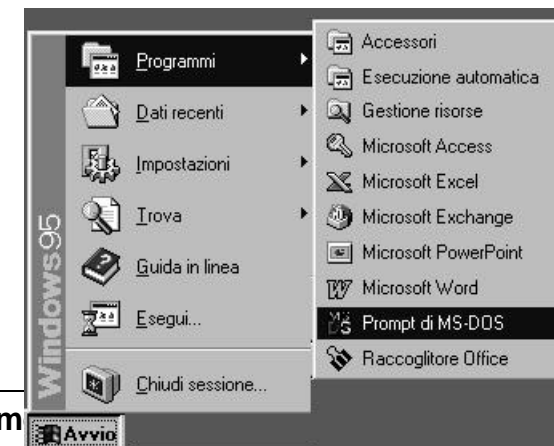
Windows95

Programmi
Dati recenti
Impostazioni
Trova
Guida in linea
Esegui...
Chiudi sessione...

Accessori
Esecuzione automatica
Gestione risorse
Microsoft Access
Microsoft Excel
Microsoft Exchange
Microsoft PowerPoint
Microsoft Word
Prompt di MS-DOS
Raccoglitore Office

m
Avvio